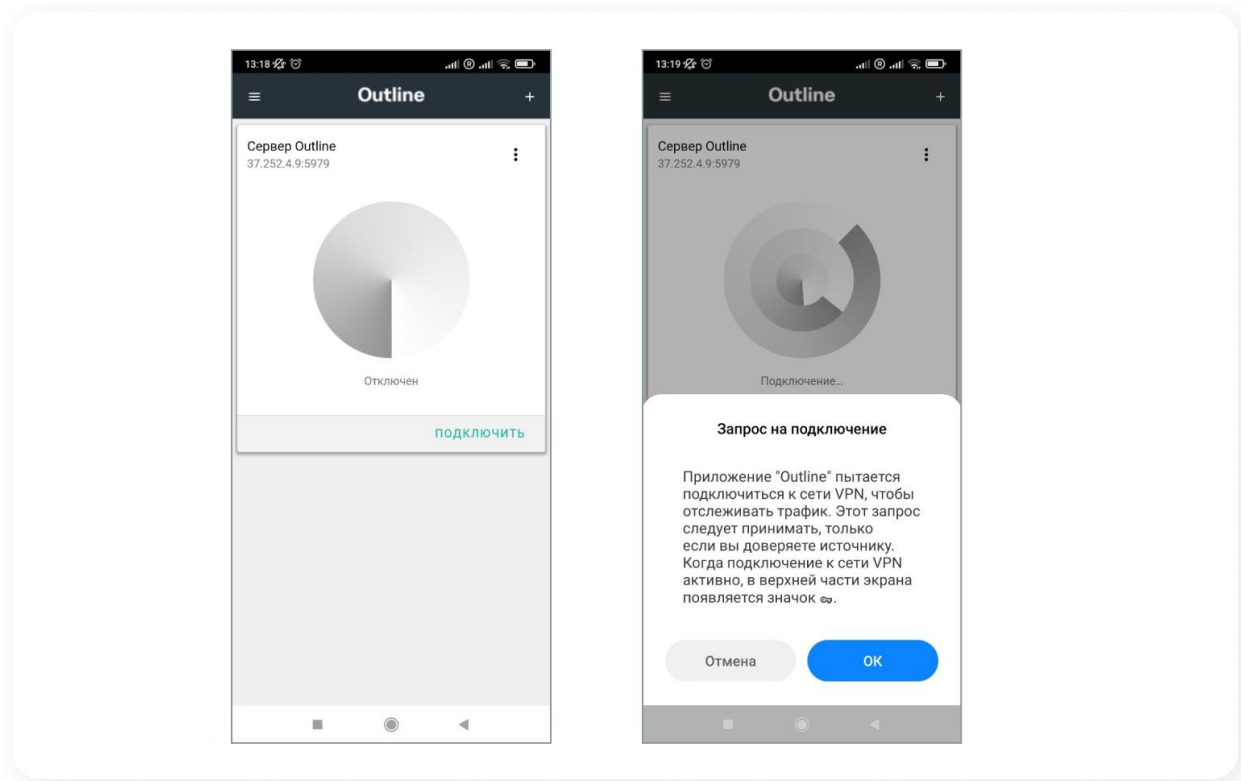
13:18

Outline

Сервер Outline
37.252.4.9:5979

Отключен

ПОДКЛЮЧИТЬ

13:19

Outline

Сервер Outline
37.252.4.9:5979

Подключение...

Запрос на подключение

Приложение "Outline" пытается подключиться к сети VPN, чтобы отслеживать трафик. Этот запрос следует принимать, только если вы доверяете источнику. Когда подключение к сети VPN активно, в верхней части экрана появляется значок.

Отмена

OK